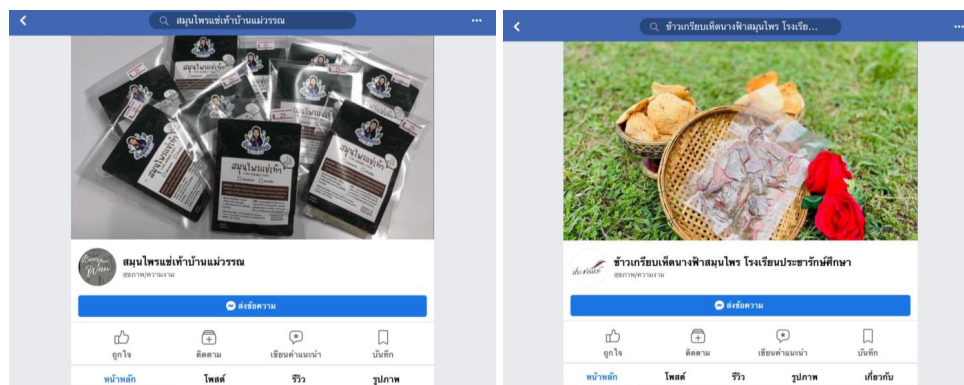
สมุนไพรแช่เท้าบ้านแม่วรรณ

สมุนไพรแช่เท้าบ้านแม่วรรณ
สุขภาพ/ความงาม

ส่งข้อความ

ถูกใจ
ติดตาม
เขียนคำแนะนำ
บันทึก

หน้าหลัก
โพสต์
รีวิว
รูปภาพ

ข้าวเกรียบเห็ดนางฟ้าสมุนไพร โรงเรีย...

ข้าวเกรียบเห็ดนางฟ้าสมุนไพร โรงเรียนประชารักษ์ศึกษา
สุขภาพ/ความงาม

ส่งข้อความ

ถูกใจ
ติดตาม
เขียนคำแนะนำ
บันทึก

หน้าหลัก
โพสต์
รีวิว
รูปภาพ
เกี่ยวกับ